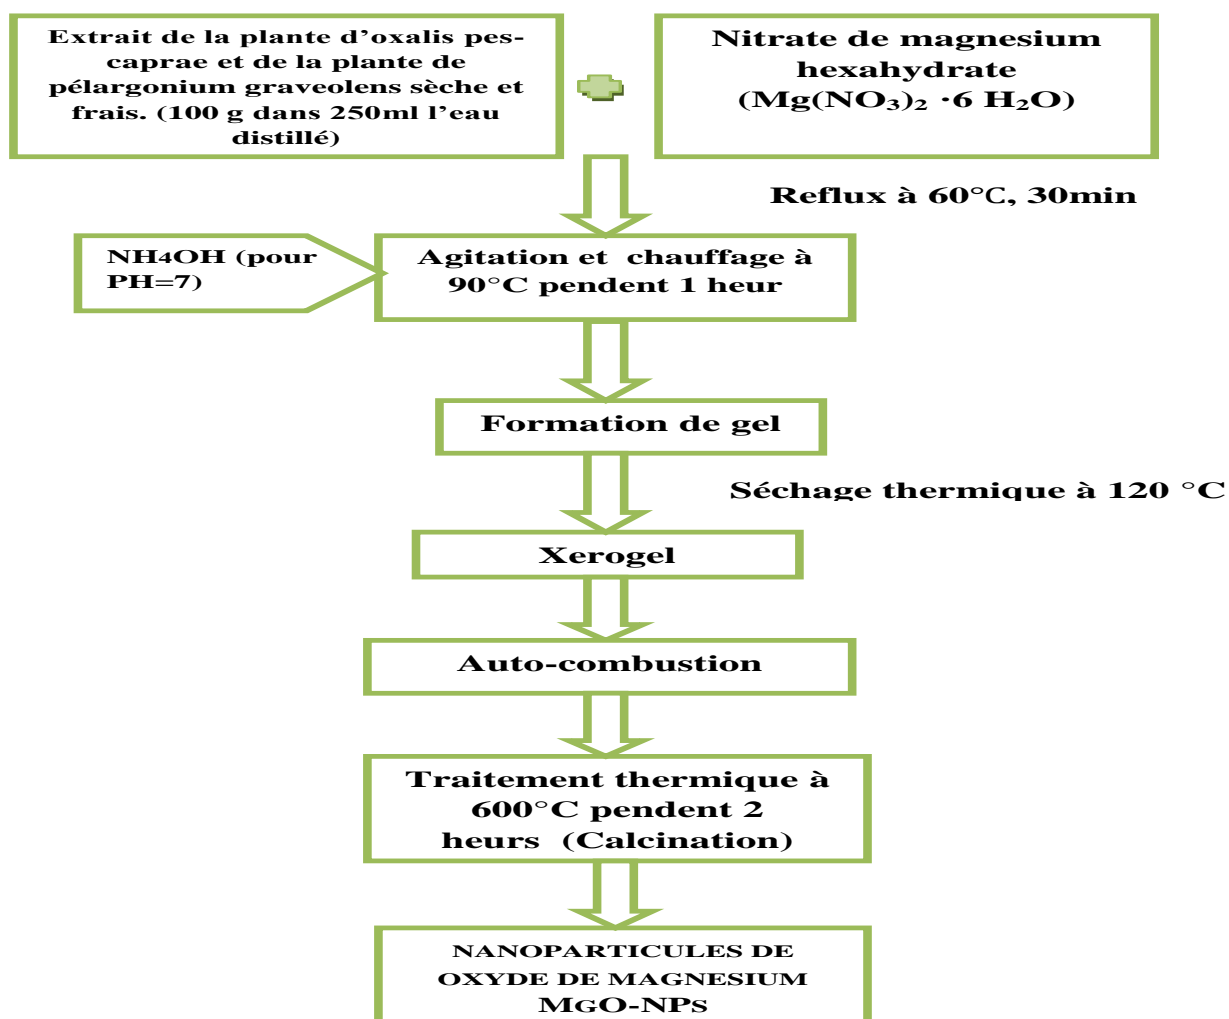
Extrait de la plante d'oxalis pes-caprae et de la plante de pélargonium graveolens sèche et frais. (100 g dans 250ml l'eau distillé)

Nitrate de magnesium hexahydrate $(Mg(NO_3)_2 \cdot 6 H_2O)$

Reflux à 60°C, 30min

NH4OH (pour PH=7)

Agitation et chauffage à 90°C pendent 1 heur

Formation de gel

Séchage thermique à 120 °C

Xerogel

Auto-combustion

Traitement thermique à 600°C pendent 2 heurs (Calcination)

NANOPARTICULES DE OXYDE DE MAGNESIUM MGO-NPS